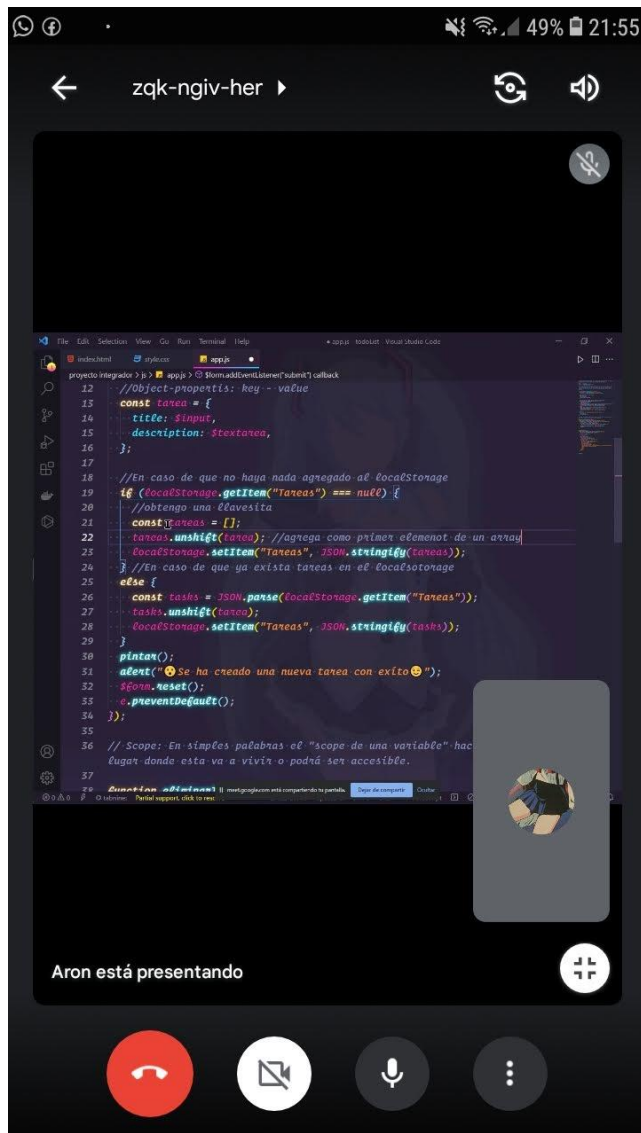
49% 21:55

zqk-ngiv-her

File Edit Selection View Go Run Terminal Help • app.js - todoList - Visual Studio Code

index.html style.css app.js

proyecto integrador > js > app.js > $form.addEventListener("submit") callback

12 //Object-propertis: key - value
13 const tarea = {
14 title: $input,
15 description: $textarea,
16 };
17
18 //En caso de que no haya nada agregado al localStorage
19 if (localStorage.getItem("Tareas") === null) {
20 //obtengo una llavesita
21 const tareas = [];
22 tareas.unshift(tarea); //agrega como primer elemenot de un array
23 localStorage.setItem("Tareas", JSON.stringify(tareas));
24 } //En caso de que ya exista tareas en el localsotorage
25 else {
26 const tasks = JSON.parse(localStorage.getItem("Tareas"));
27 tasks.unshift(tarea);
28 localStorage.setItem("Tareas", JSON.stringify(tasks));
29 }
30 pintar();
31 alert("Se ha creado una nueva tarea con exito");
32 $form.reset();
33 e.preventDefault();
34 });
35
36 // Scope: En simples palabras el "scope de una variable" hac
lugar donde esta va a vivir o podrá ser accesible.
37

meet.google.com está compartiendo tu pantalla. Dejar de compartir Ocultar

Partial support, click to res

Aron está presentando